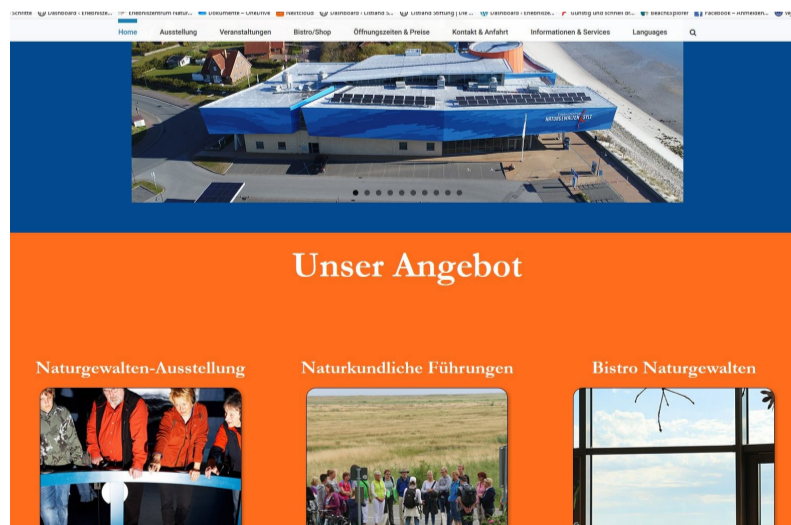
Schritte Dashboard ‹ Erlebnisze... Erlebniszentrum Natur... Dokumente – OneDrive Nationalpark Dashboard ‹ Listland S... Listland Stiftung | Die ... Dashboard ‹ Erlebnisze... Günstig und schnell di... Beachexplorer Facebook – Anmelden...

Home Ausstellung Veranstaltungen Bistro/Shop Öffnungszeiten & Preise Kontakt & Anfahrt Informationen & Services Languages

NATURGEWALTEN SYLT

Unser Angebot

Naturgewalten-Ausstellung

Naturkundliche Führungen

Bistro Naturgewalten